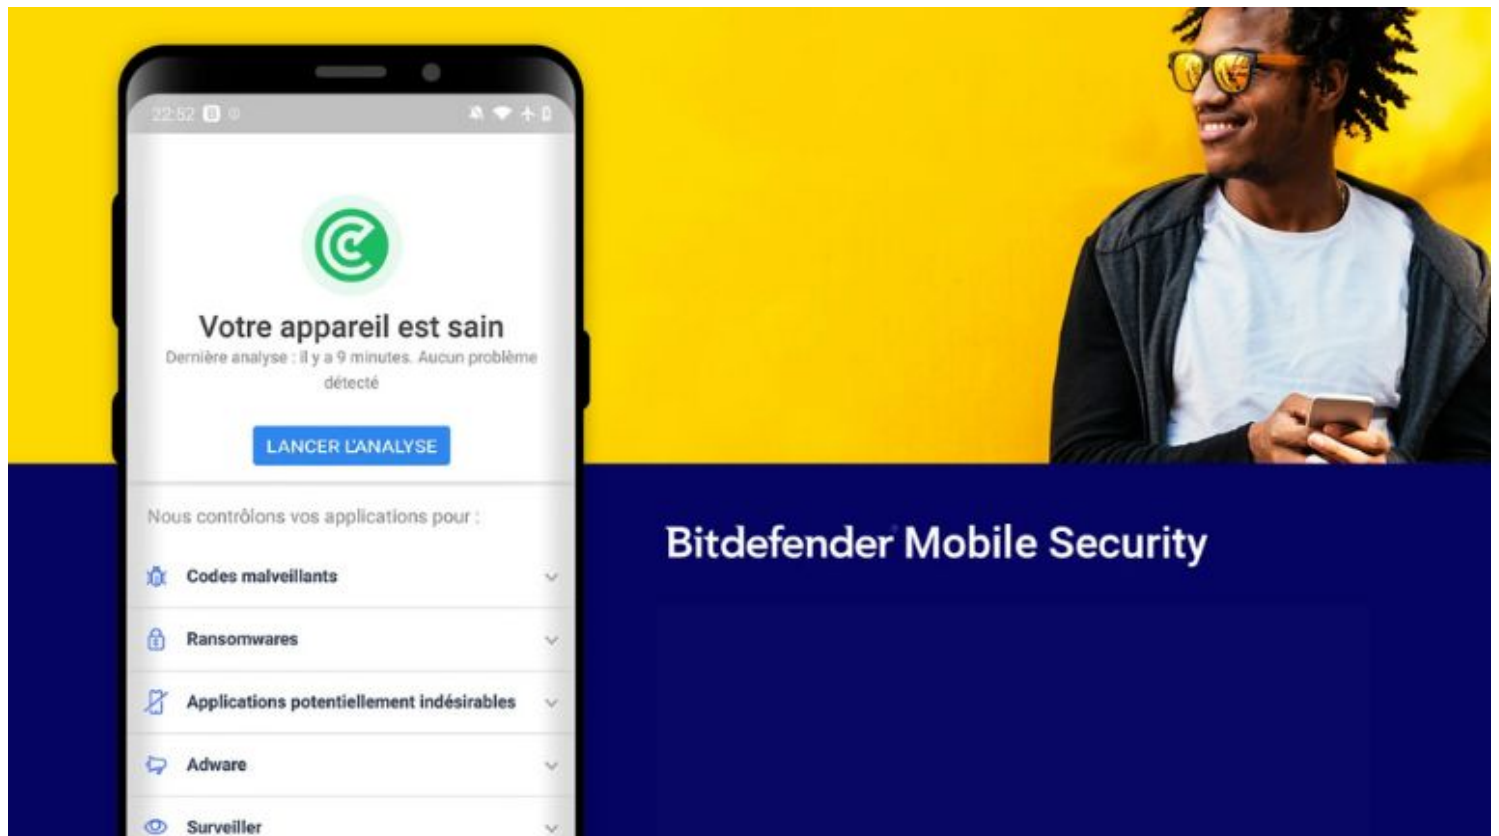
22:52

Votre appareil est sain

Dernière analyse : Il y a 9 minutes. Aucun problème détecté

LANCER L'ANALYSE

Nous contrôlons vos applications pour :

Codes malveillants

Ransomwares

Applications potentiellement indésirables

Adware

Surveiller

Bitdefender Mobile Security